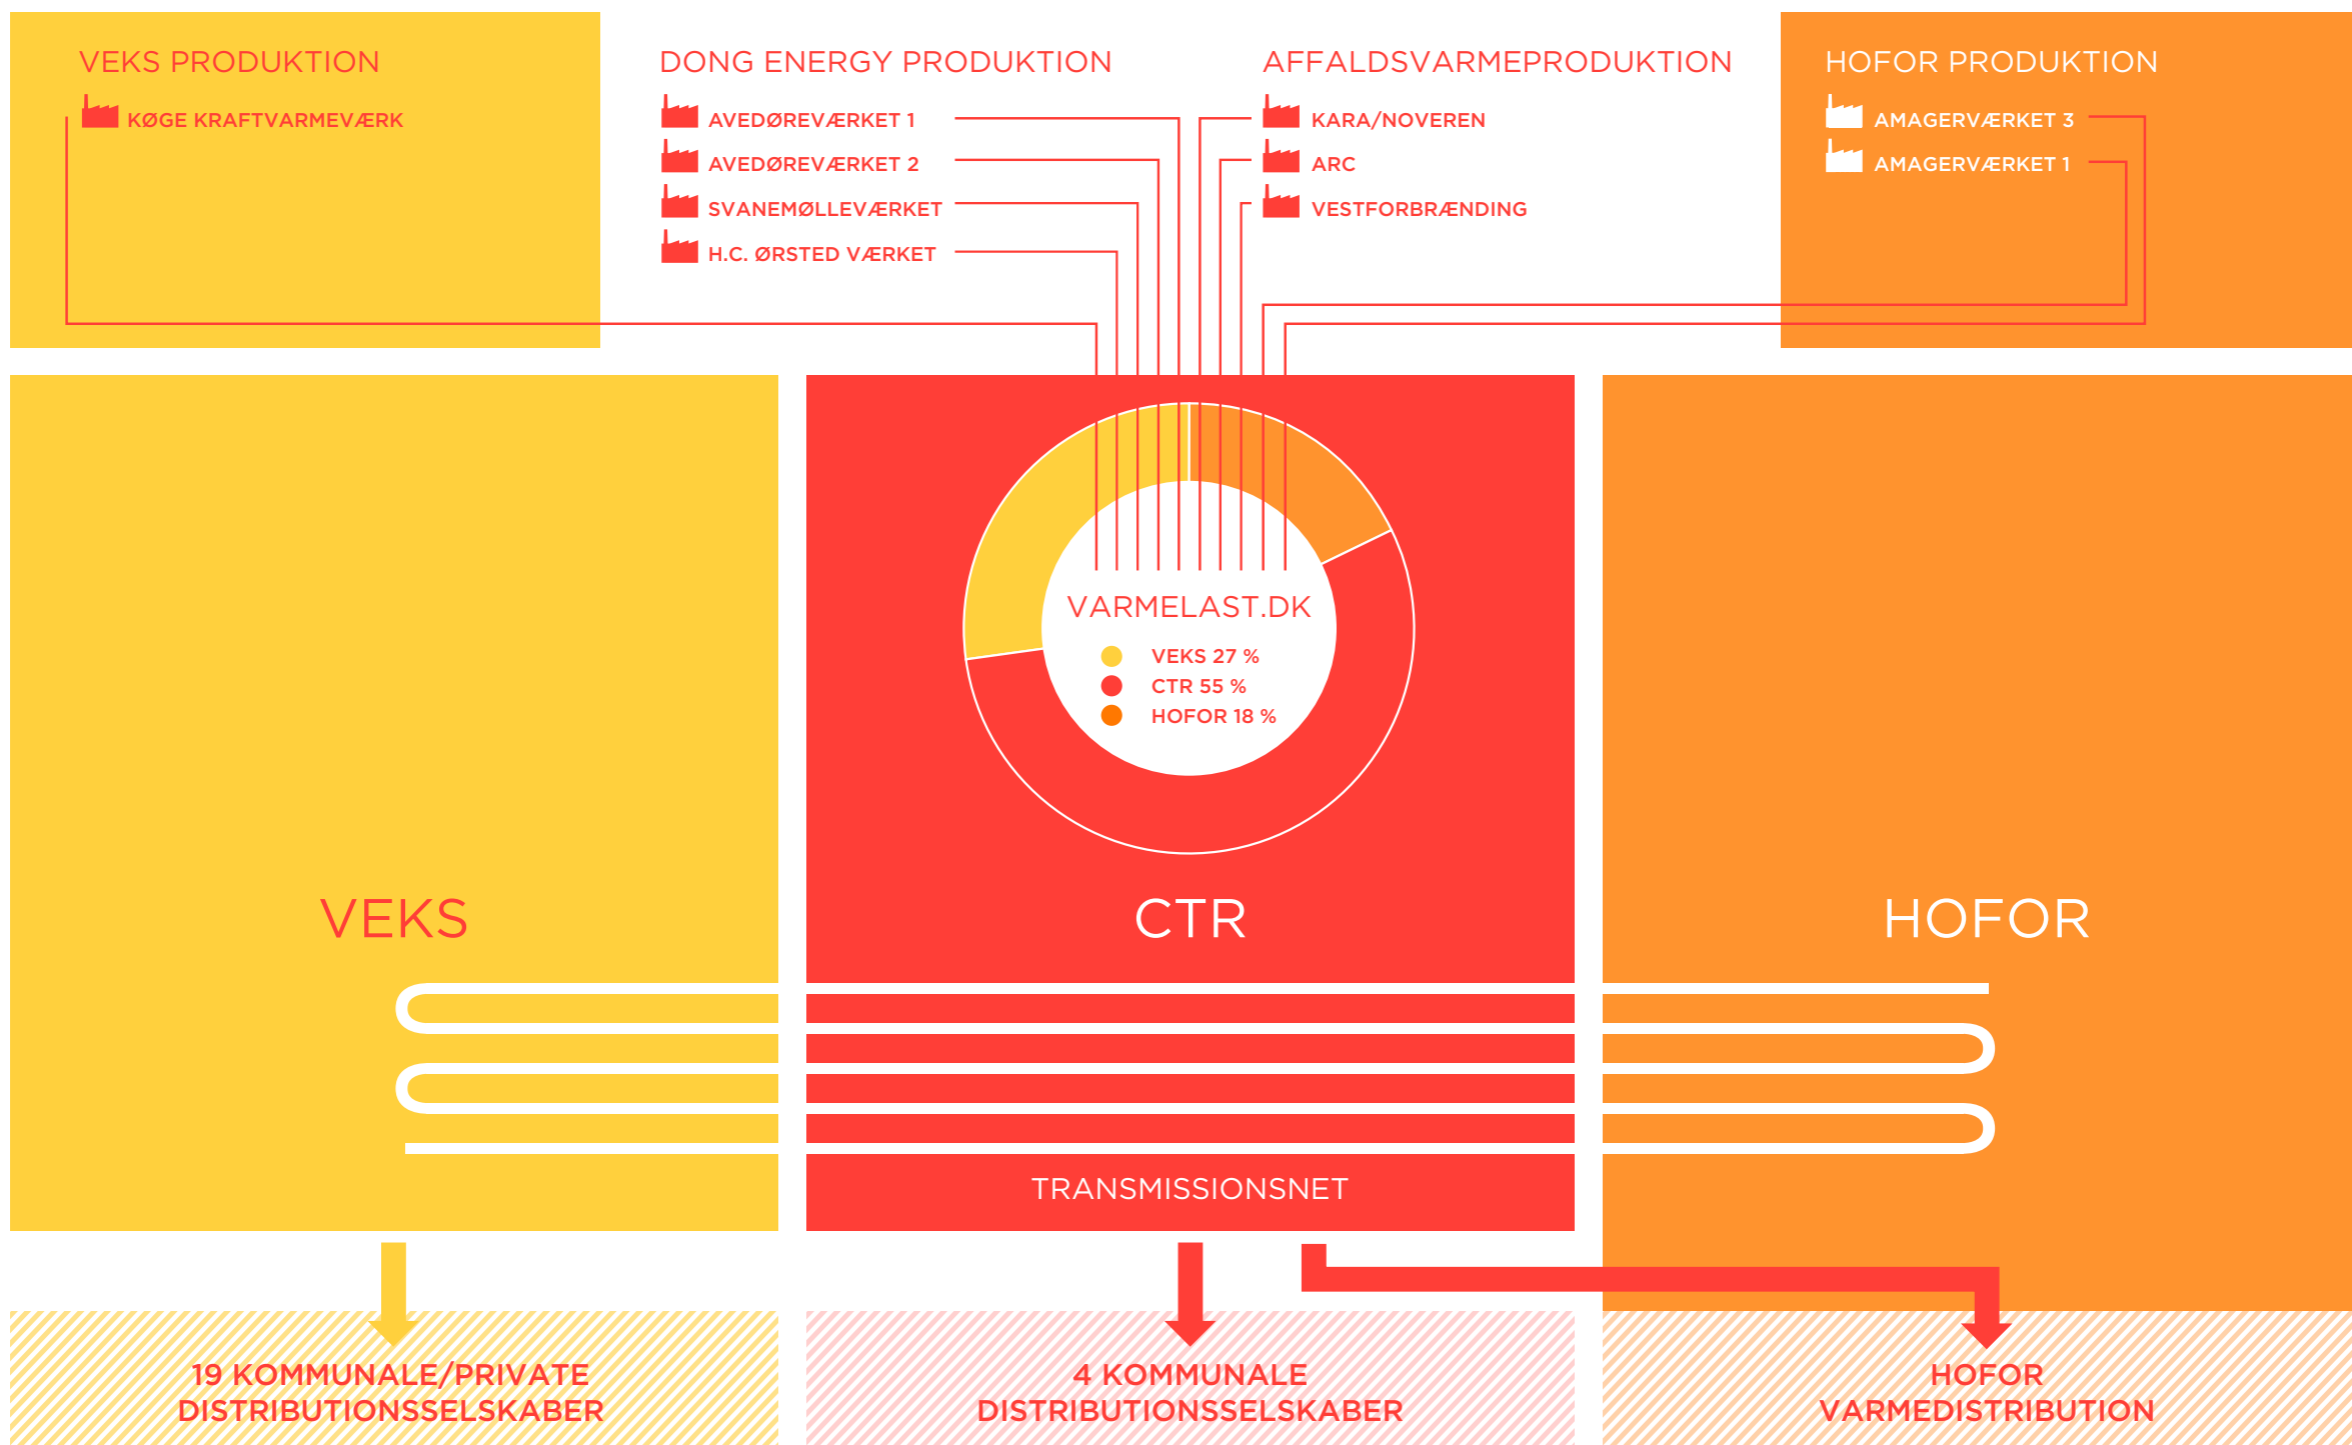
VEKS PRODUKTION

KØGE KRAFTVARMEVÆRK

DONG ENERGY PRODUKTION

AVEDØREVÆRKET 1

AVEDØREVÆRKET 2

SVANEMØLLEVÆRKET

H.C. ØRSTED VÆRKET

AFFALDSVARMEPRODUKTION

KARA/NOVEREN

ARC

VESTFORBRÆNDING

HOFOR PRODUKTION

AMAGERVÆRKET 3

AMAGERVÆRKET 1

VARMELAST.DK

VEKS 27 %

CTR 55 %

HOFOR 18 %

VEKS

CTR

HOFOR

TRANSMISSIONSNET

19 KOMMUNALE/PRIVATE DISTRIBUTIONSSELSKABER

4 KOMMUNALE DISTRIBUTIONSSELSKABER

HOFOR VARMEDISTRIBUTION